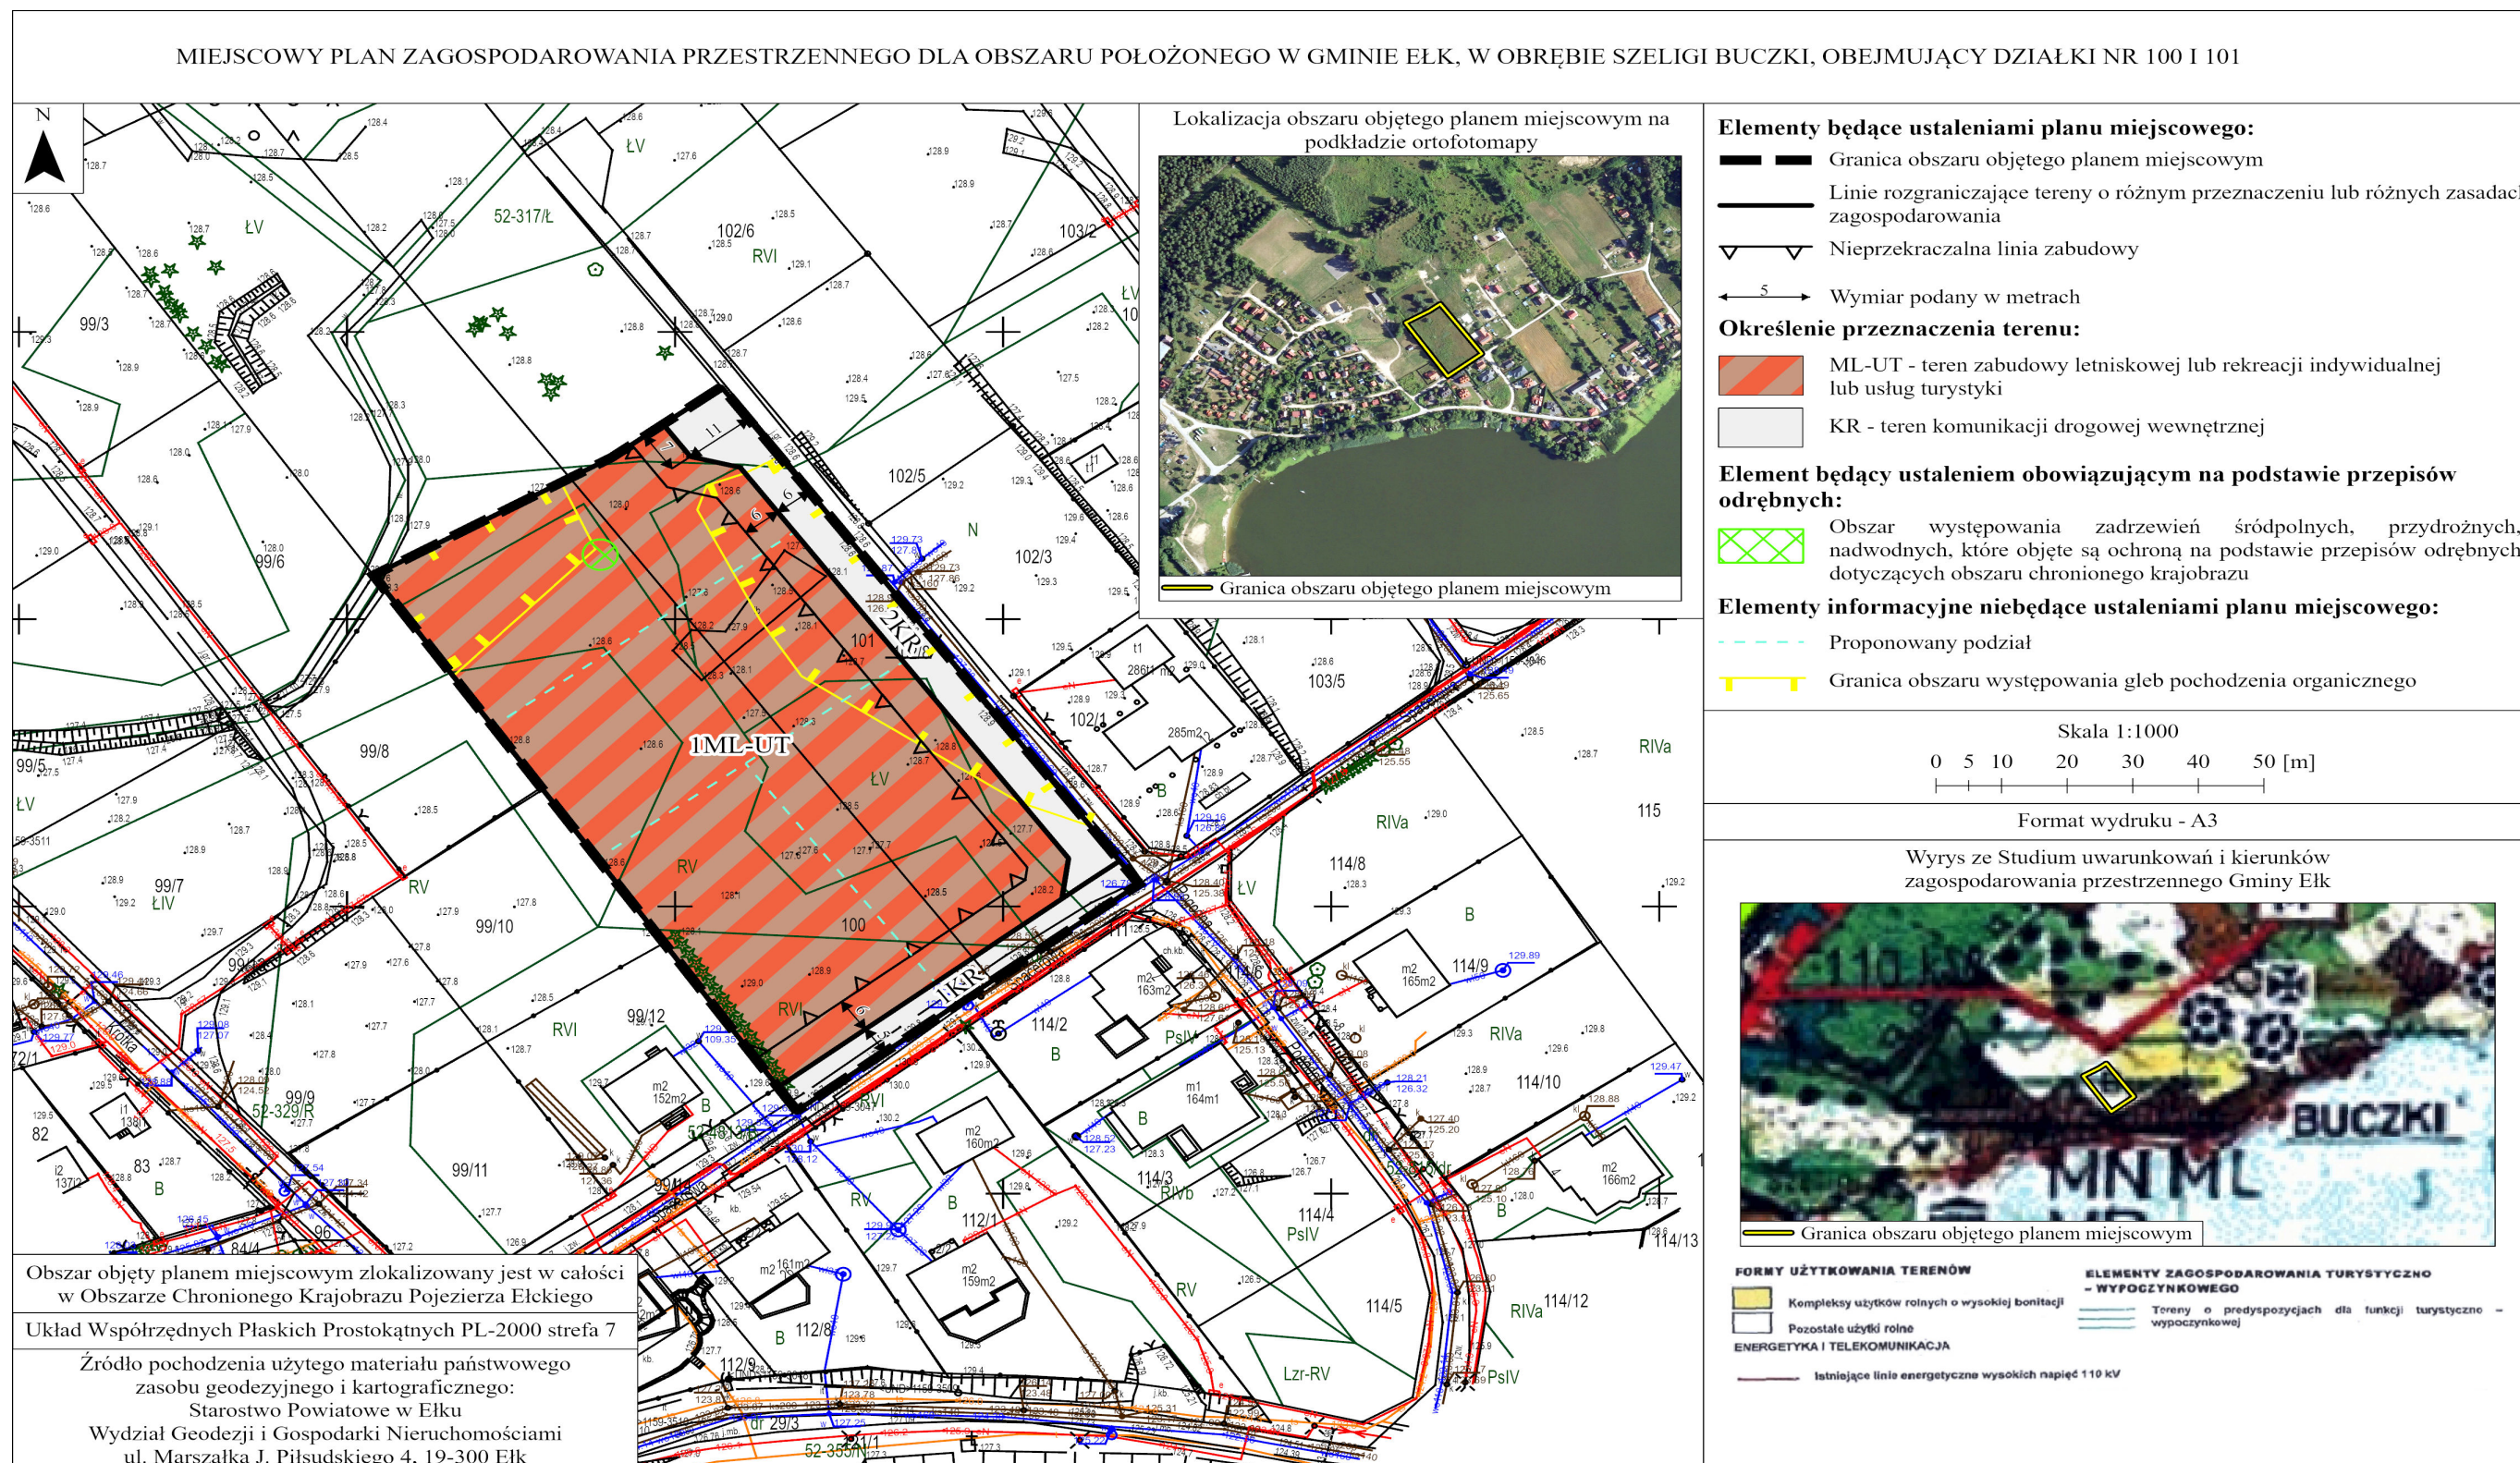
MIEJSCOWY PLAN ZAGOSPODAROWANIA PRZESTRZENNEGO DLA OBSZARU POŁOŻONEGO W GMINIE EŁK, W OBRĘBIE SZELIGI BUCZKI, OBEJMUJĄCY DZIAŁKI NR 100 I 101

N

Lokalizacja obszaru objętego planem miejscowym na podkładzie ortofotomapy

Granica obszaru objętego planem miejscowym

Elementy będące ustaleniami planu miejscowego:
Granica obszaru objętego planem miejscowym
Linie rozgraniczające tereny o różnym przeznaczeniu lub różnych zasadach zagospodarowania
Nieprzekraczalna linia zabudowy
5
Wymiar podany w metrach
Określenie przeznaczenia terenu:
ML-UT - teren zabudowy letniskowej lub rekreacji indywidualnej lub usług turystyki
KR - teren komunikacji drogowej wewnętrznej
Element będący ustaleniem obowiązującym na podstawie przepisów odrębnych:
Obszar występowania zadrzewień śródpolnych, przydrożnych, nadwodnych, które objęte są ochroną na podstawie przepisów odrębnych dotyczących obszaru chronionego krajobrazu
Elementy informacyjne niebędące ustaleniami planu miejscowego:
Proponowany podział
Granica obszaru występowania gleb pochodzenia organicznego

Skala 1:1000
0 5 10 20 30 40 50 [m]

Format wydruku - A3

Wyrys ze Studium uwarunkowań i kierunków zagospodarowania przestrzennego Gminy Ełk

110 kV
BUCZKI
MN ML
Granica obszaru objętego planem miejscowym

FORMY UŻYTKOWANIA TERENÓW
Kompleksy użytków rolnych o wysokiej bonitacji
Pozostałe użytki rolne
ENERGETYKA I TELEKOMUNIKACJA
Istniejące linie energetyczne wysokich napięć 110 kV
ELEMENTY ZAGOSPODAROWANIA TURYSTYCZNO - WYPOCZYNKOWEGO
Tereny o predyspozycjach dla funkcji turystyczno - wypoczynkowej

1ML-UT
2KR
1KR
101
100
99/3
99/6
99/5
99/8
99/7
99/10
99/9
99/11
99/12
102/6
102/5
102/3
102/1
103/2
103/5
114/8
114/9
114/10
114/2
114/3
114/4
114/5
114/12
114/13
112/1
112/8
112/9
115
82
83
84/4
96
52-317/Ł
52-329/R
52-355/N
dr 29/3
ŁV
RVI
RV
RIVa
RIVb
PsIV
PsIV
B
N
Lzr-RV
ŁIV
Arolka

Obszar objęty planem miejscowym zlokalizowany jest w całości w Obszarze Chronionego Krajobrazu Pojezierza Ełckiego

Układ Współrzędnych Płaskich Prostokątnych PL-2000 strefa 7

Źródło pochodzenia użytego materiału państwowego zasobu geodezyjnego i kartograficznego:
Starostwo Powiatowe w Ełku
Wydział Geodezji i Gospodarki Nieruchomościami
ul. Marszałka J. Piłsudskiego 4, 19-300 Ełk